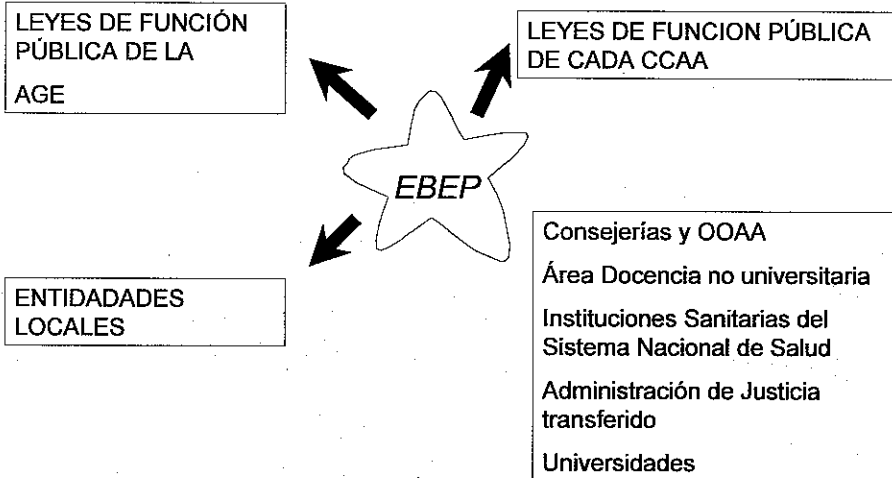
LEYES DE FUNCIÓN PÚBLICA DE LA

AGE

LEYES DE FUNCION PÚBLICA DE CADA CCAA

EBEP

ENTIDADES LOCALES

Consejerías y OOAA

Área Docencia no universitaria

Instituciones Sanitarias del Sistema Nacional de Salud

Administración de Justicia transferido

Universidades